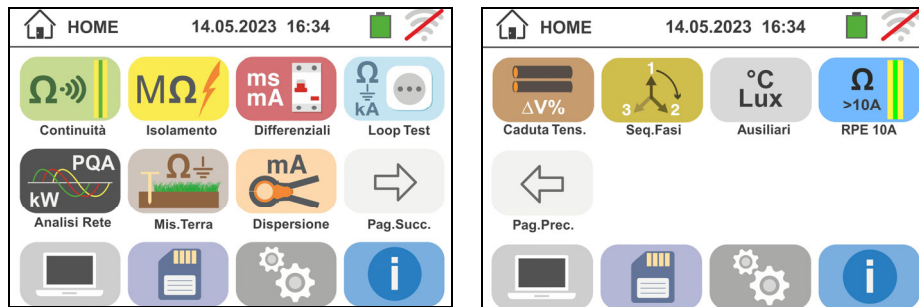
HOME 14.05.2023 16:34

Ω Continuità

MΩ Isolamento

ms mA Differenziali

Ω kA Loop Test

PQA kW Analisi Rete

Ω Mis.Terra

mA Dispersione

Pag.Succ.

HOME 14.05.2023 16:34

ΔV% Caduta Tens.

1 2 3 Seq.Fasi

°C Lux Ausiliari

Ω >10A RPE 10A

Pag.Prec.